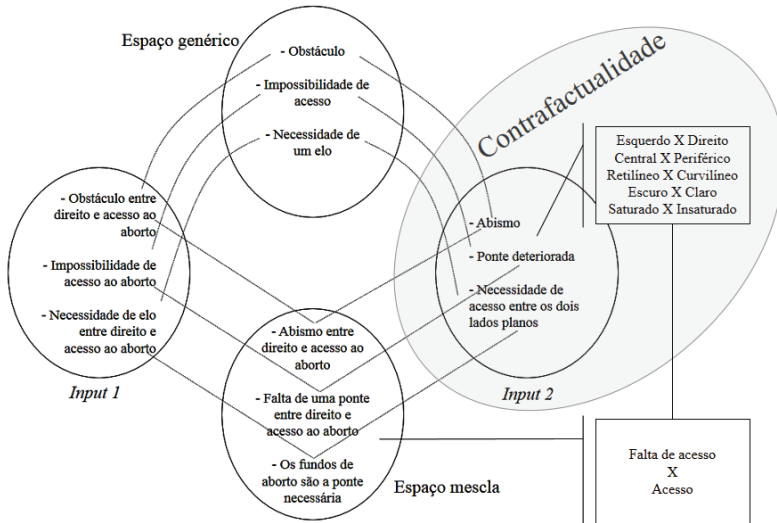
Espaço genérico

- Obstáculo

- Impossibilidade de acesso

- Necessidade de um elo

Contrafactualidade

Esquerdo X Direito
Central X Periférico
Retilíneo X Curvilíneo
Escuro X Claro
Saturado X Insaturado

- Obstáculo entre direito e acesso ao aborto

- Impossibilidade de acesso ao aborto

- Necessidade de elo entre direito e acesso ao aborto

Input 1

- Abismo

- Ponte deteriorada

- Necessidade de acesso entre os dois lados planos

Input 2

- Abismo entre direito e acesso ao aborto

- Falta de uma ponte entre direito e acesso ao aborto

- Os fundos de aborto são a ponte necessária

Espaço mescla

Falta de acesso
X
Acesso